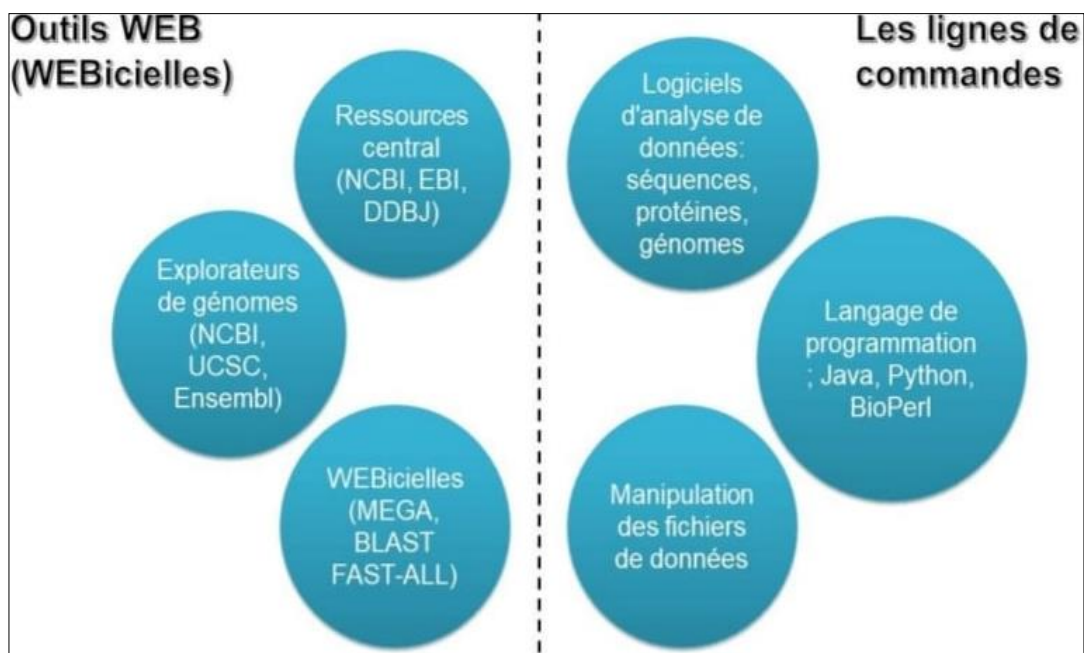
Outils WEB (WEBicielles)

Ressources central (NCBI, EBI, DDBJ)

Explorateurs de génomes (NCBI, UCSC, Ensembl)

WEBicielles (MEGA, BLAST FAST-ALL)

Les lignes de commandes

Logiciels d'analyse de données: séquences, protéines, génomes

Langage de programmation ; Java, Python, BioPerl

Manipulation des fichiers de données